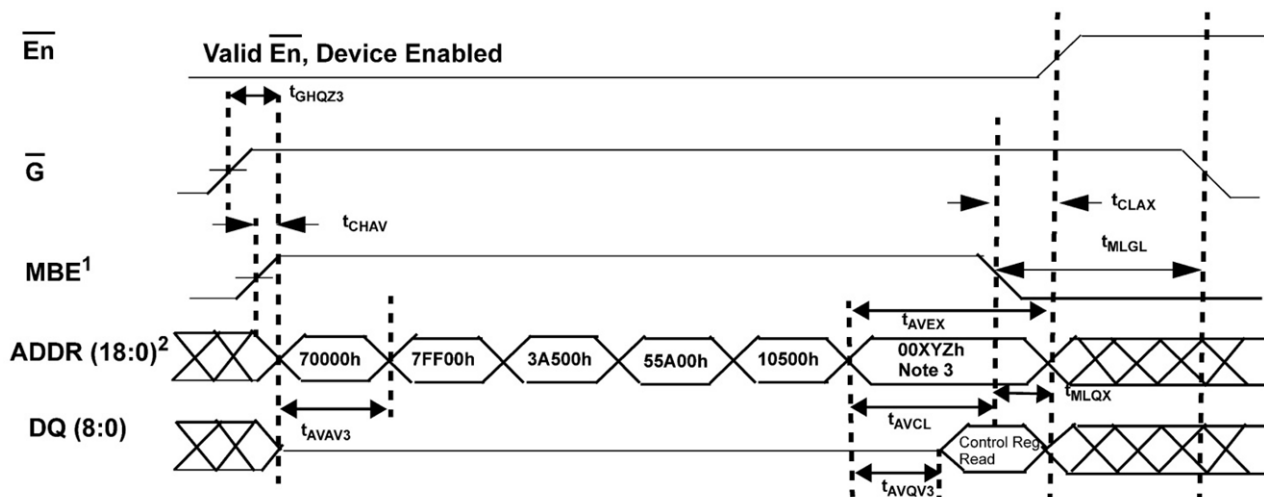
$\overline{En}$

Valid $\overline{En}$, Device Enabled

$t_{GHQZ3}$

$\overline{G}$

$t_{CHAV}$

$t_{CLAX}$

$t_{MLGL}$

$MBE^1$

$t_{AVEX}$

$ADDR\ (18:0)^2$

70000h

7FF00h

3A500h

55A00h

10500h

00XYZh Note 3

$t_{MLQX}$

DQ (8:0)

$t_{AVAV3}$

$t_{AVCL}$

Control Reg Read

$t_{AVQV3}$